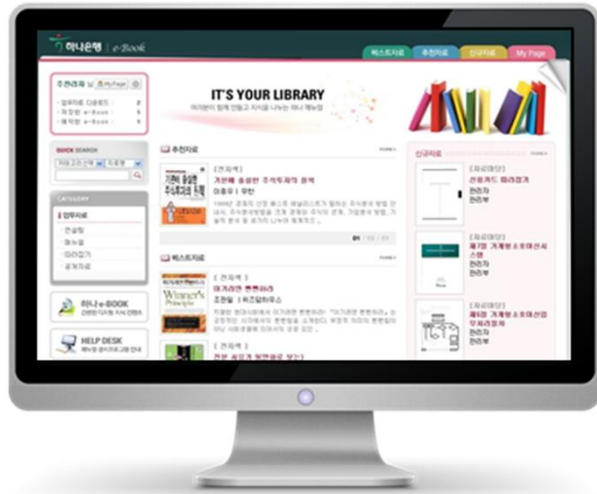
하나은행 | e-Book

베스트자료 | 추천자료 | 신규자료 | My Page

추천관계 | My Page

IT'S YOUR LIBRARY

QUICK SEARCH

CATEGORY

업무자료

추천자료

[전자책]
기본에 충실한 주식투자의 원칙

베스트자료

[전자책]
Winner's Principle

신규자료

하나 e-BOOK

HELP DESK